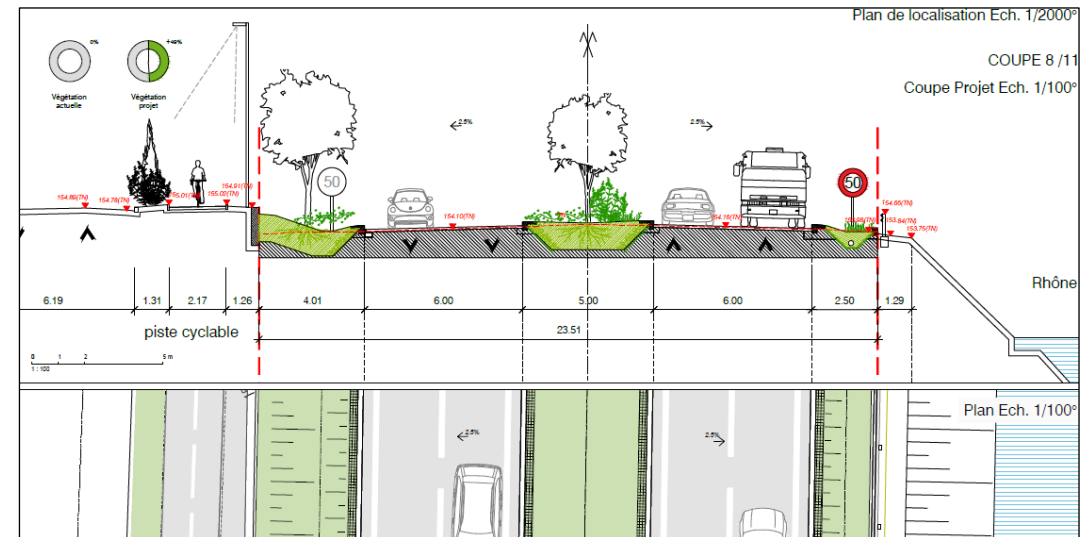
Plan de localisation Ech. 1/2000°

COUPE 8 /11

Coupe Projet Ech. 1/100°

0%

+49%

Végétation actuelle

Végétation projet

2.5%

2.5%

50

50

154.86(TN)

154.78(TN)

155.01(TN)

155.02(TN)

154.91(TN)

154.10(TN)

154.16(TN)

155.08(TN)

154.66(TN)

153.84(TN)

153.75(TN)

Rhône

| 6.19 | 1.31 | 2.17 | 1.26 | 4.01 | 6.00 | 5.00 | 6.00 | 2.50 | 1.29 |
|---|---|---|---|---|---|---|---|---|---|

piste cyclable

23.51

0 1 2 5 m

1 : 100

Plan Ech. 1/100°

2.5%

2.5%